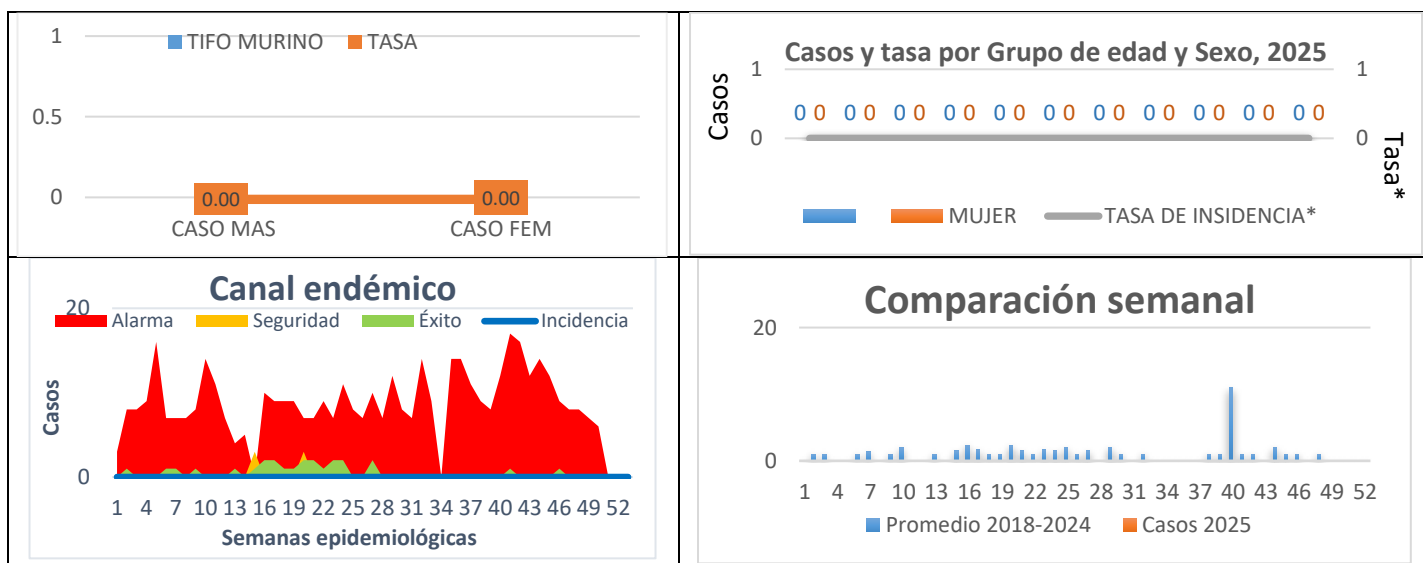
1
0.5
0
TIFO MURINO TASA
0.00
0.00
CASO MAS
CASO FEM

Casos y tasa por Grupo de edad y Sexo, 2025
Casos
1
0
1
0
Tasa*
0 0 0 0 0 0 0 0 0 0 0 0 0 0 0 0 0 0 0 0 0 0
MUJER TASA DE INSIDENCIA*

Canal endémico
20
0
Casos
Alarma Seguridad Éxito Incidencia
1 4 7 10 13 16 19 22 25 28 31 34 37 40 43 46 49 52
Semanas epidemiológicas

Comparación semanal
20
0
1 4 7 10 13 16 19 22 25 28 31 34 37 40 43 46 49 52
Promedio 2018-2024 Casos 2025